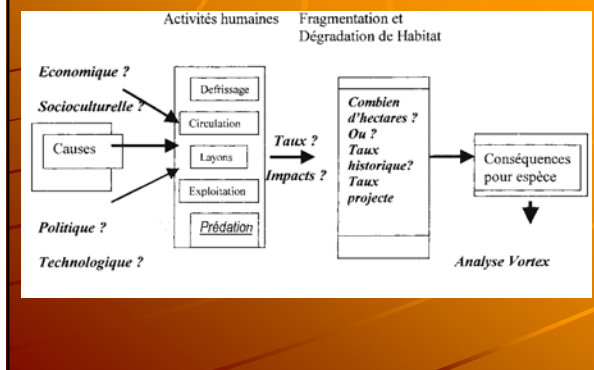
Activités humaines

Fragmentation et Dégradation de Habitat

Economique ?

Socioculturelle ?

Causes

Politique ?

Technologique ?

Defrissage

Circulation

Layons

Exploitation

Prédation

Taux ?

Impacts ?

Combien d'hectares ? Ou ? Taux historique? Taux projecte

Conséquences pour espèce

Analyse Vortex